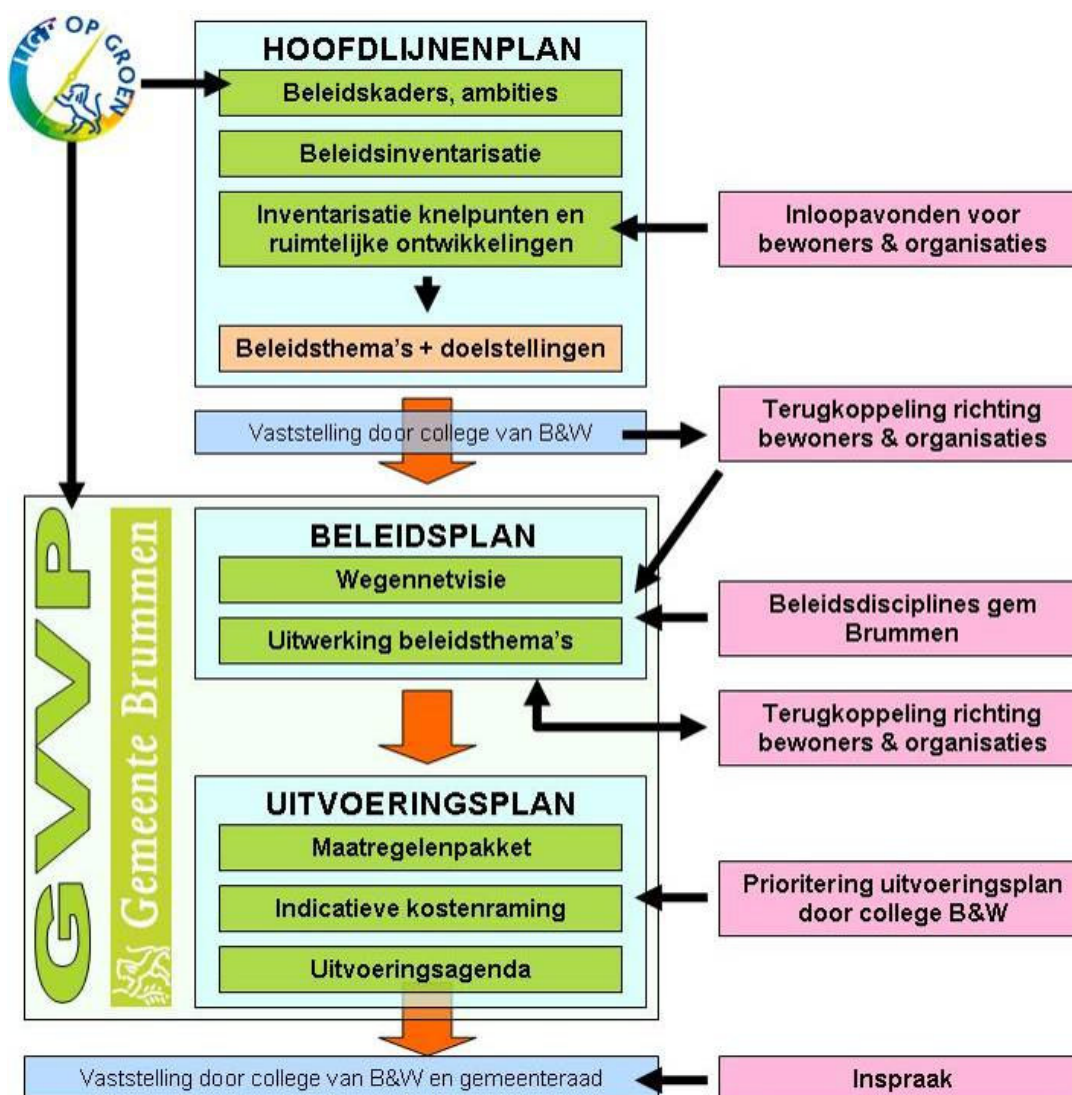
LICHT OP GROEN

HOOFDLIJNENPLAN

Beleidskaders, ambities

Beleidsinventarisatie

Inventarisatie knelpunten en ruimtelijke ontwikkelingen

Beleidsthema's + doelstellingen

Inloopavonden voor bewoners & organisaties

Vaststelling door college van B&W

Terugkoppeling richting bewoners & organisaties

GVVP

Gemeente Brummen

BELEIDSPLAN

Wegennetvisie

Uitwerking beleidsthema's

Beleidsdisciplines gem Brummen

Terugkoppeling richting bewoners & organisaties

UITVOERINGSPLAN

Maatregelenpakket

Indicatieve kostenraming

Uitvoeringsagenda

Prioritering uitvoeringsplan door college B&W

Vaststelling door college van B&W en gemeenteraad

Inspraak